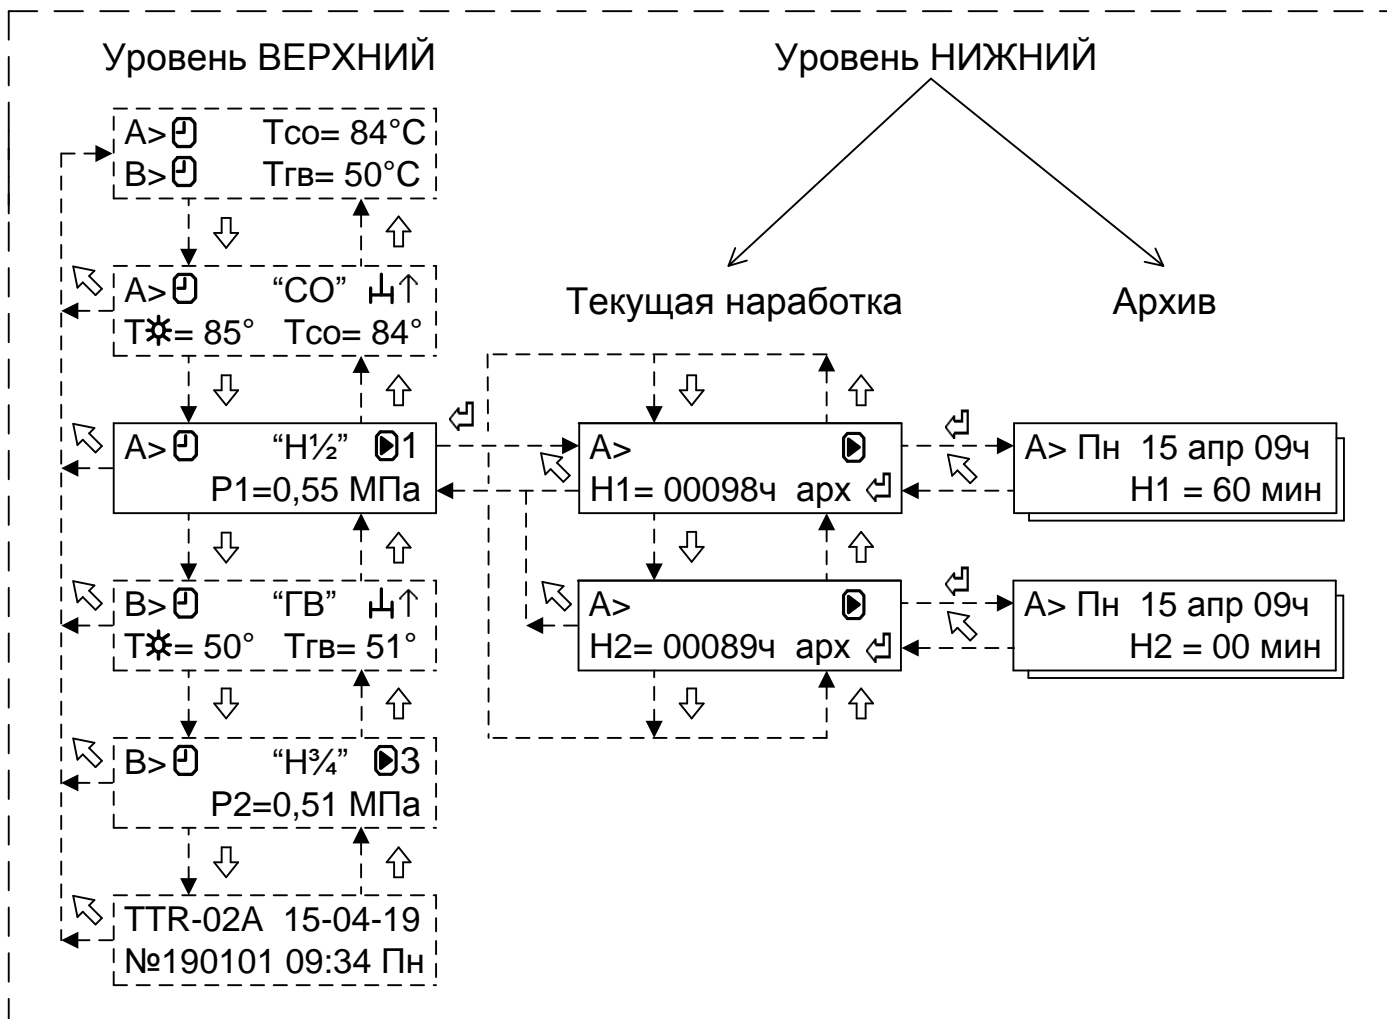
Уровень ВЕРХНИЙ

Уровень НИЖНИЙ

A> Тсо= 84°C
B> Тгв= 50°C

A> "СО"
Т☼= 85° Тсо= 84°

A> "Н½" 1
Р1=0,55 МПа

B> "ГВ"
Т☼= 50° Тгв= 51°

B> "Н¾" 3
Р2=0,51 МПа

TTR-02A 15-04-19
№190101 09:34 Пн

Текущая наработка

Архив

A>
Н1= 00098ч арх

A>
Н2= 00089ч арх

A> Пн 15 апр 09ч
Н1 = 60 мин

A> Пн 15 апр 09ч
Н2 = 00 мин